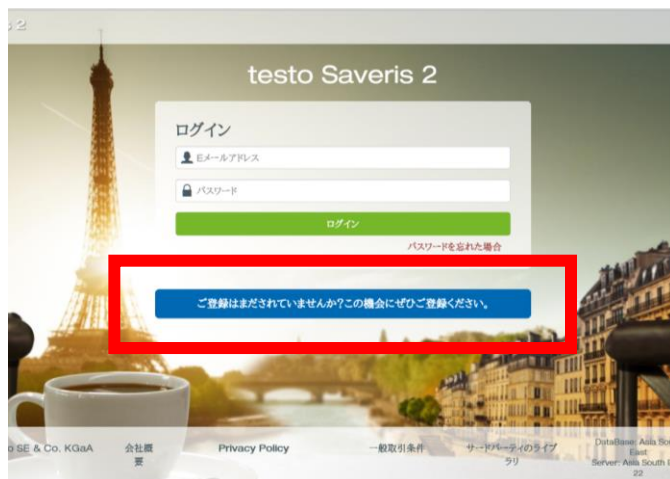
s 2

testo Saveris 2

ログイン

Eメールアドレス

パスワード

ログイン

パスワードを忘れた場合

ご登録はまだされていませんか?この機会にぜひご登録ください。

o SE & Co. KGaA 会社概要 Privacy Policy 一般取引条件 サードパーティのライブラリ DataBase: Asia So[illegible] East Server: Asia South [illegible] 22